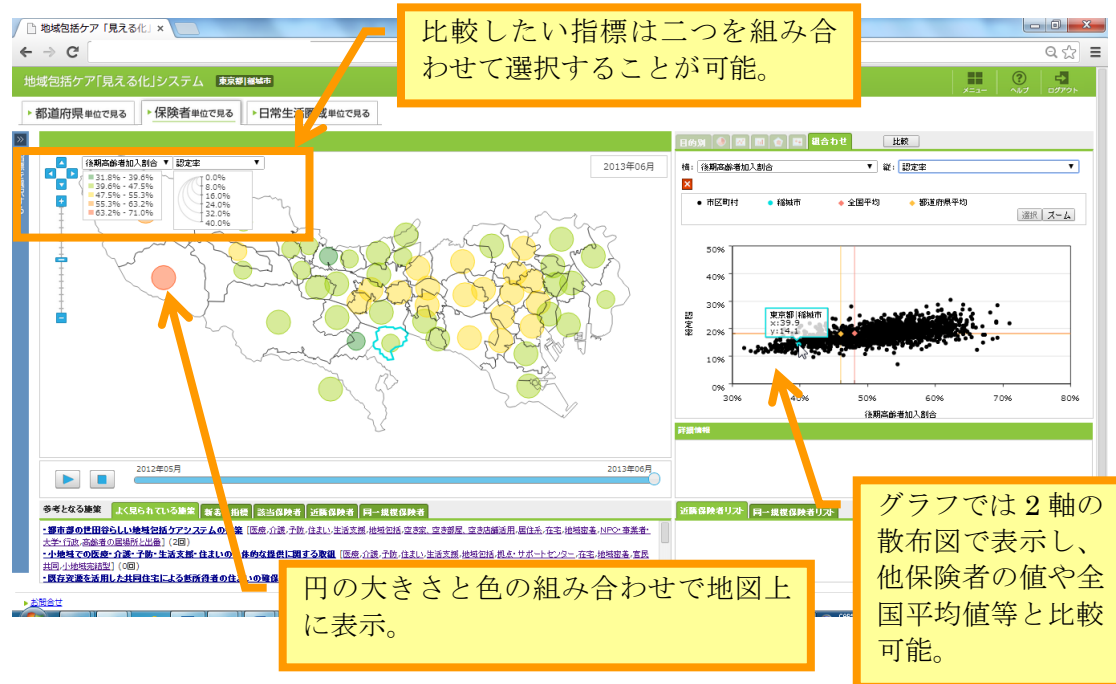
地域包括ケア「見える化」

比較したい指標は二つを組み合わせて選択することが可能。

地域包括ケア「見える化」システム 東京都|稲城市

メニュー ヘルプ ログアウト

都道府県単位で見る 保険者単位で見る 日常生活圏域単位で見る

後期高齢者加入割合 ▼ 認定率 ▼

31.8% - 39.6%
39.6% - 47.5%
47.5% - 55.3%
55.3% - 63.2%
63.2% - 71.0%

0.0%
8.0%
16.0%
24.0%
32.0%
40.0%

2013年06月

目的別 組合わせ 比較

横: 後期高齢者加入割合 ▼ 縦: 認定率 ▼

● 市区町村 ● 稲城市 ● 全国平均 ● 都道府県平均

選択 ズーム

50%
40%
30%
20%
10%
0%
30% 40% 50% 60% 70% 80%

認定率

東京都|稲城市
x:39.9
y:14.1

後期高齢者加入割合

詳細情報

2012年05月 2013年06月

参考となる施策 よく見られている施策 新着 指標 該当保険者 近隣保険者 同一規模保険者

近隣保険者リスト 同一規模保険者リスト

・都市部の世田谷らしい地域包括ケアシステムの構築 [医療,介護,予防,住まい,生活支援,地域包括,空き家,空き部屋,空き店舗活用,居住系,在宅,地域密着,NPO・事業者・大学・行政,高齢者の居場所と出番] (2回)
・小地域での医療・介護・予防・生活支援・住まいの一体的な提供に関する取組 [医療,介護,予防,住まい,生活支援,地域包括,拠点・サポートセンター,在宅,地域密着,官民共同,小地域完結型] (0回)
・既存資源を活用した共同住宅による虚弱高齢者の住まいの確保

お問合せ

円の大きさと色の組み合わせで地図上に表示。

グラフでは 2 軸の散布図で表示し、他保険者の値や全国平均値等と比較可能。